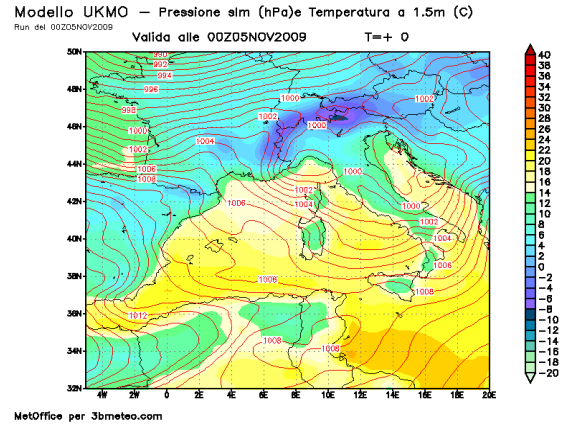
Modello UKMO — Pressione slm (hPa)e Temperatura a 1.5m (C)
Run del 00Z05NOV2009

Valida alle 00Z05NOV2009 T=+ 0

50N
48N
46N
44N
42N
40N
38N
36N
34N
32N

4W 2W 0 2E 4E 6E 8E 10E 12E 14E 16E 18E 20E

990
992
994
996
998
1000
1002
1004
1006
1008
1000
1002
1000
1002
1004
1006
1000
1002
1004
1006
1008
1006
1012
1008
1008
1008
1002
1000

40
38
36
34
32
30
28
26
24
22
20
18
16
14
12
10
8
6
4
2
0
-2
-4
-6
-8
-10
-12
-14
-16
-18
-20

MetOffice per 3bmeteo.com